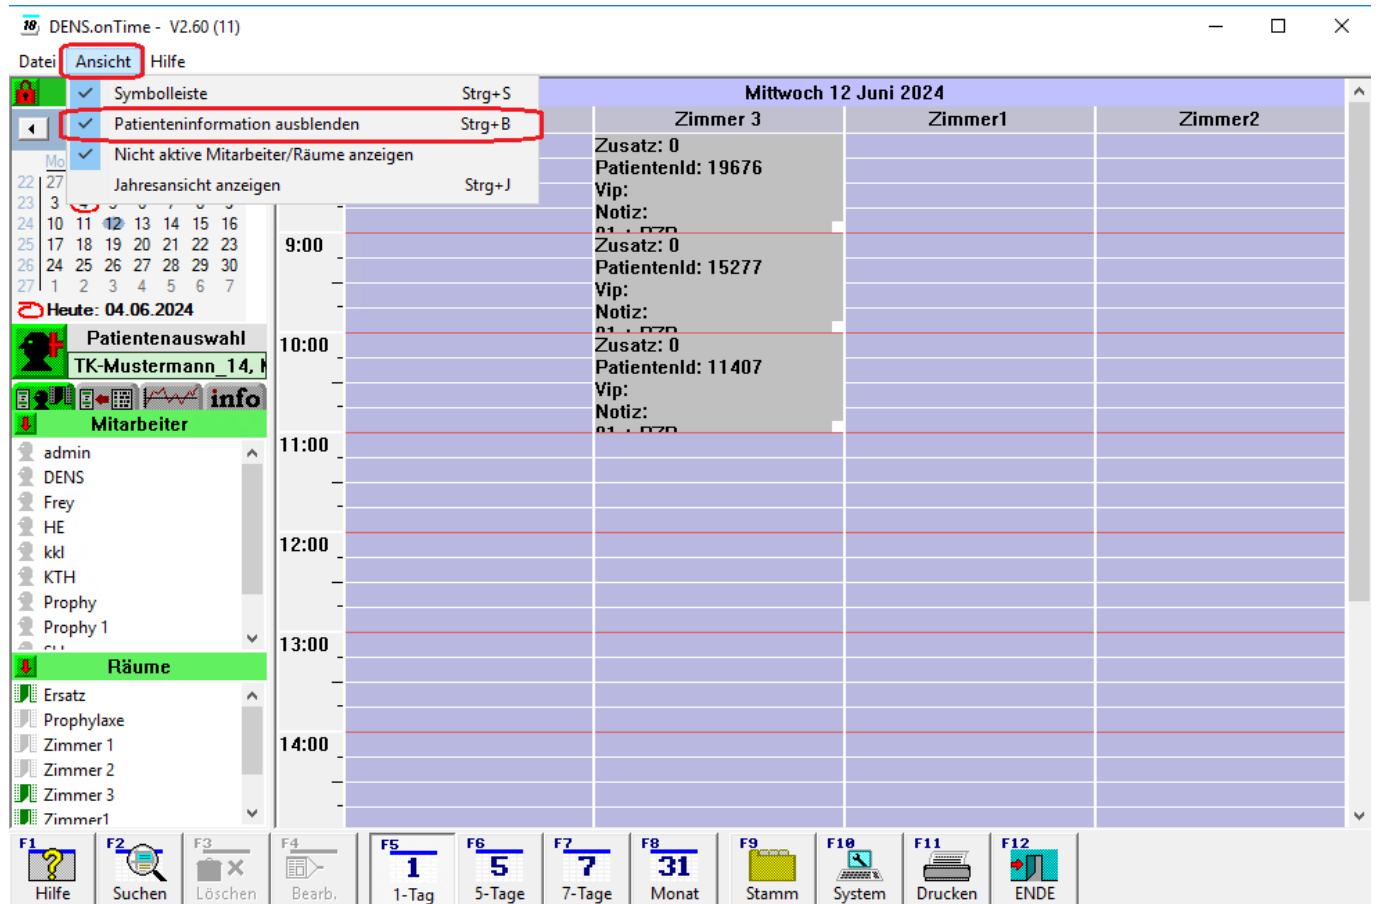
DENS.onTime - V2.60 (11)

Datei Ansicht Hilfe

Symbolleiste Strg+S
Patienteninformation ausblenden Strg+B
Nicht aktive Mitarbeiter/Räume anzeigen
Jahresansicht anzeigen Strg+J

Mittwoch 12 Juni 2024

Zimmer 3 | Zimmer1 | Zimmer2

Mo
22 27
23 3
24 10 11 12 13 14 15 16
25 17 18 19 20 21 22 23
26 24 25 26 27 28 29 30
27 1 2 3 4 5 6 7
Heute: 04.06.2024

Patientenauswahl
TK-Mustermann_14, M

info
Mitarbeiter
admin
DENS
Frey
HE
kkl
KTH
Prophy
Prophy 1

Räume
Ersatz
Prophylaxe
Zimmer 1
Zimmer 2
Zimmer 3
Zimmer1

9:00
10:00
11:00
12:00
13:00
14:00

Zusatz: 0
PatientenId: 19676
Vip:
Notiz:

Zusatz: 0
PatientenId: 15277
Vip:
Notiz:

Zusatz: 0
PatientenId: 11407
Vip:
Notiz:

F1 Hilfe
F2 Suchen
F3 Löschen
F4 Bearb.
F5 1 1-Tag
F6 5 5-Tage
F7 7 7-Tage
F8 31 Monat
F9 Stamm
F10 System
F11 Drucken
F12 ENDE